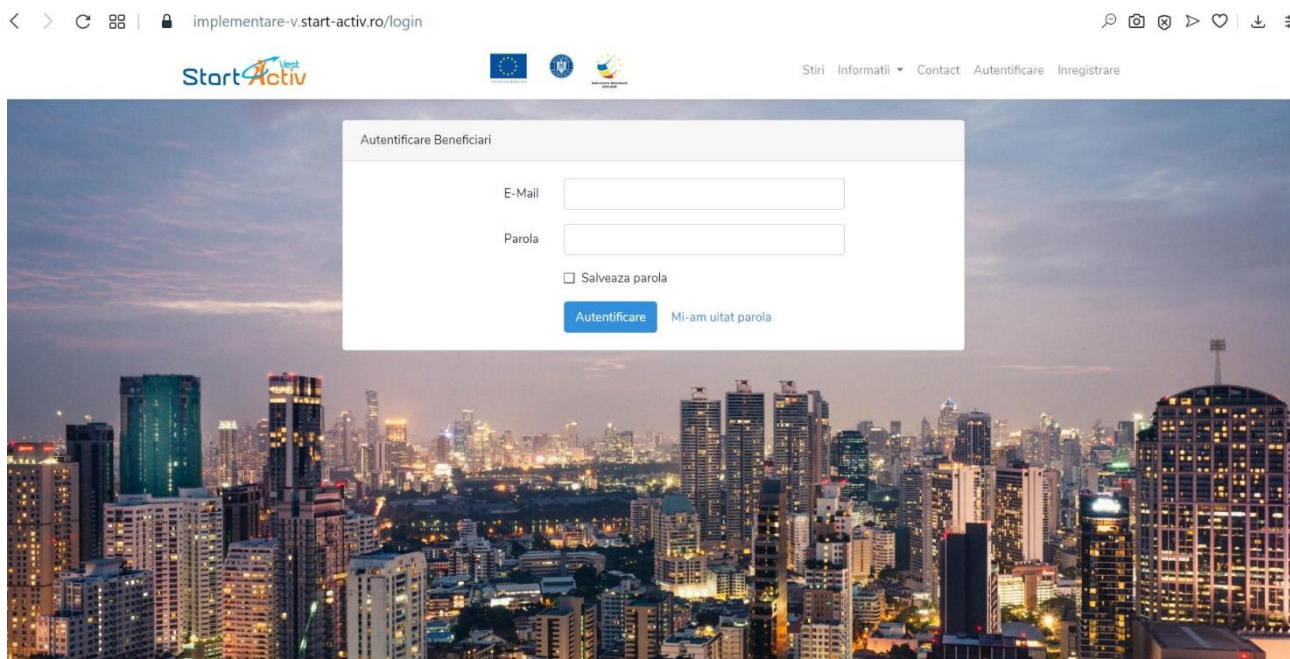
implementare-v.start-activ.ro/login

Start Activ Vest

Stiri Informatii Contact Autentificare Inregistrare

Autentificare Beneficiari

E-Mail

Parola

Salveaza parola

Autentificare Mi-am uitat parola